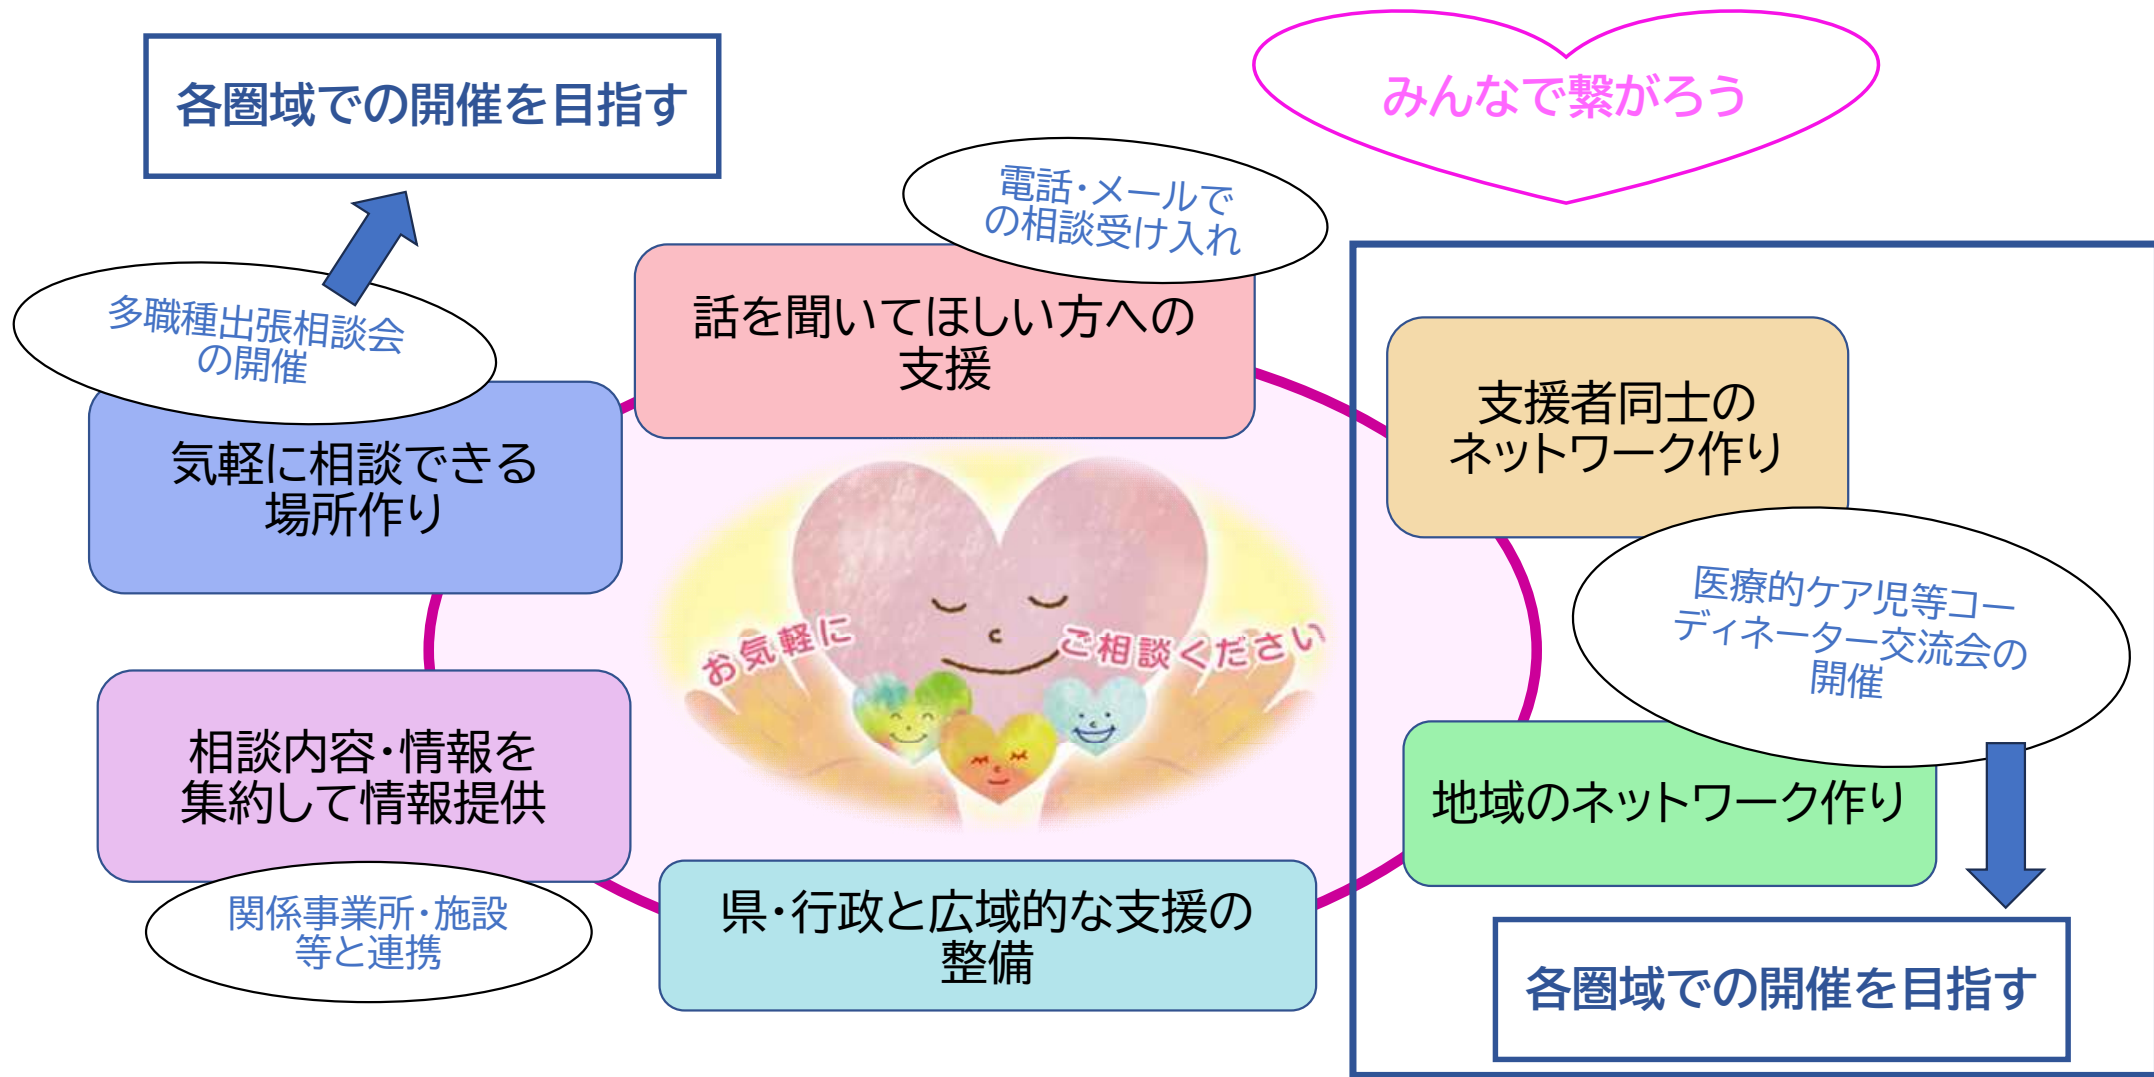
各圏域での開催を目指す

みんなで繋がろう

電話・メールでの相談受け入れ

多職種出張相談会の開催

話を聞いてほしい方への支援

気軽に相談できる場所作り

支援者同士のネットワーク作り

お気軽に ご相談ください

医療的ケア児等コーディネーター交流会の開催

相談内容・情報を集約して情報提供

地域のネットワーク作り

関係事業所・施設等と連携

県・行政と広域的な支援の整備

各圏域での開催を目指す